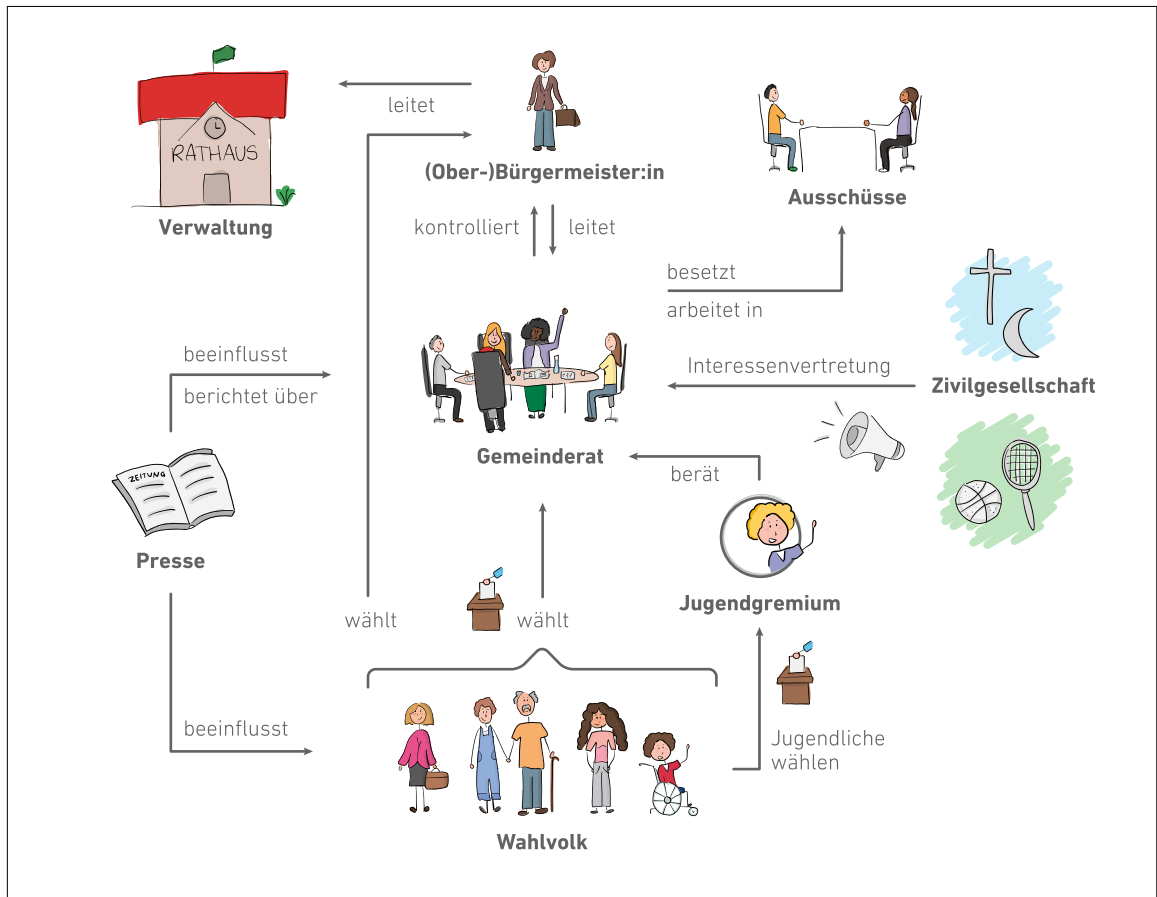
RATHAUS

Verwaltung

leitet

(Ober-)Bürgermeister:in

Ausschüsse

kontrolliert

leitet

besetzt

arbeitet in

beeinflusst

berichtet über

Interessenvertretung

Zivilgesellschaft

Gemeinderat

berät

ZEITUNG

Presse

Jugendgremium

wählt

wählt

beeinflusst

Jugendliche wählen

Wahlvolk